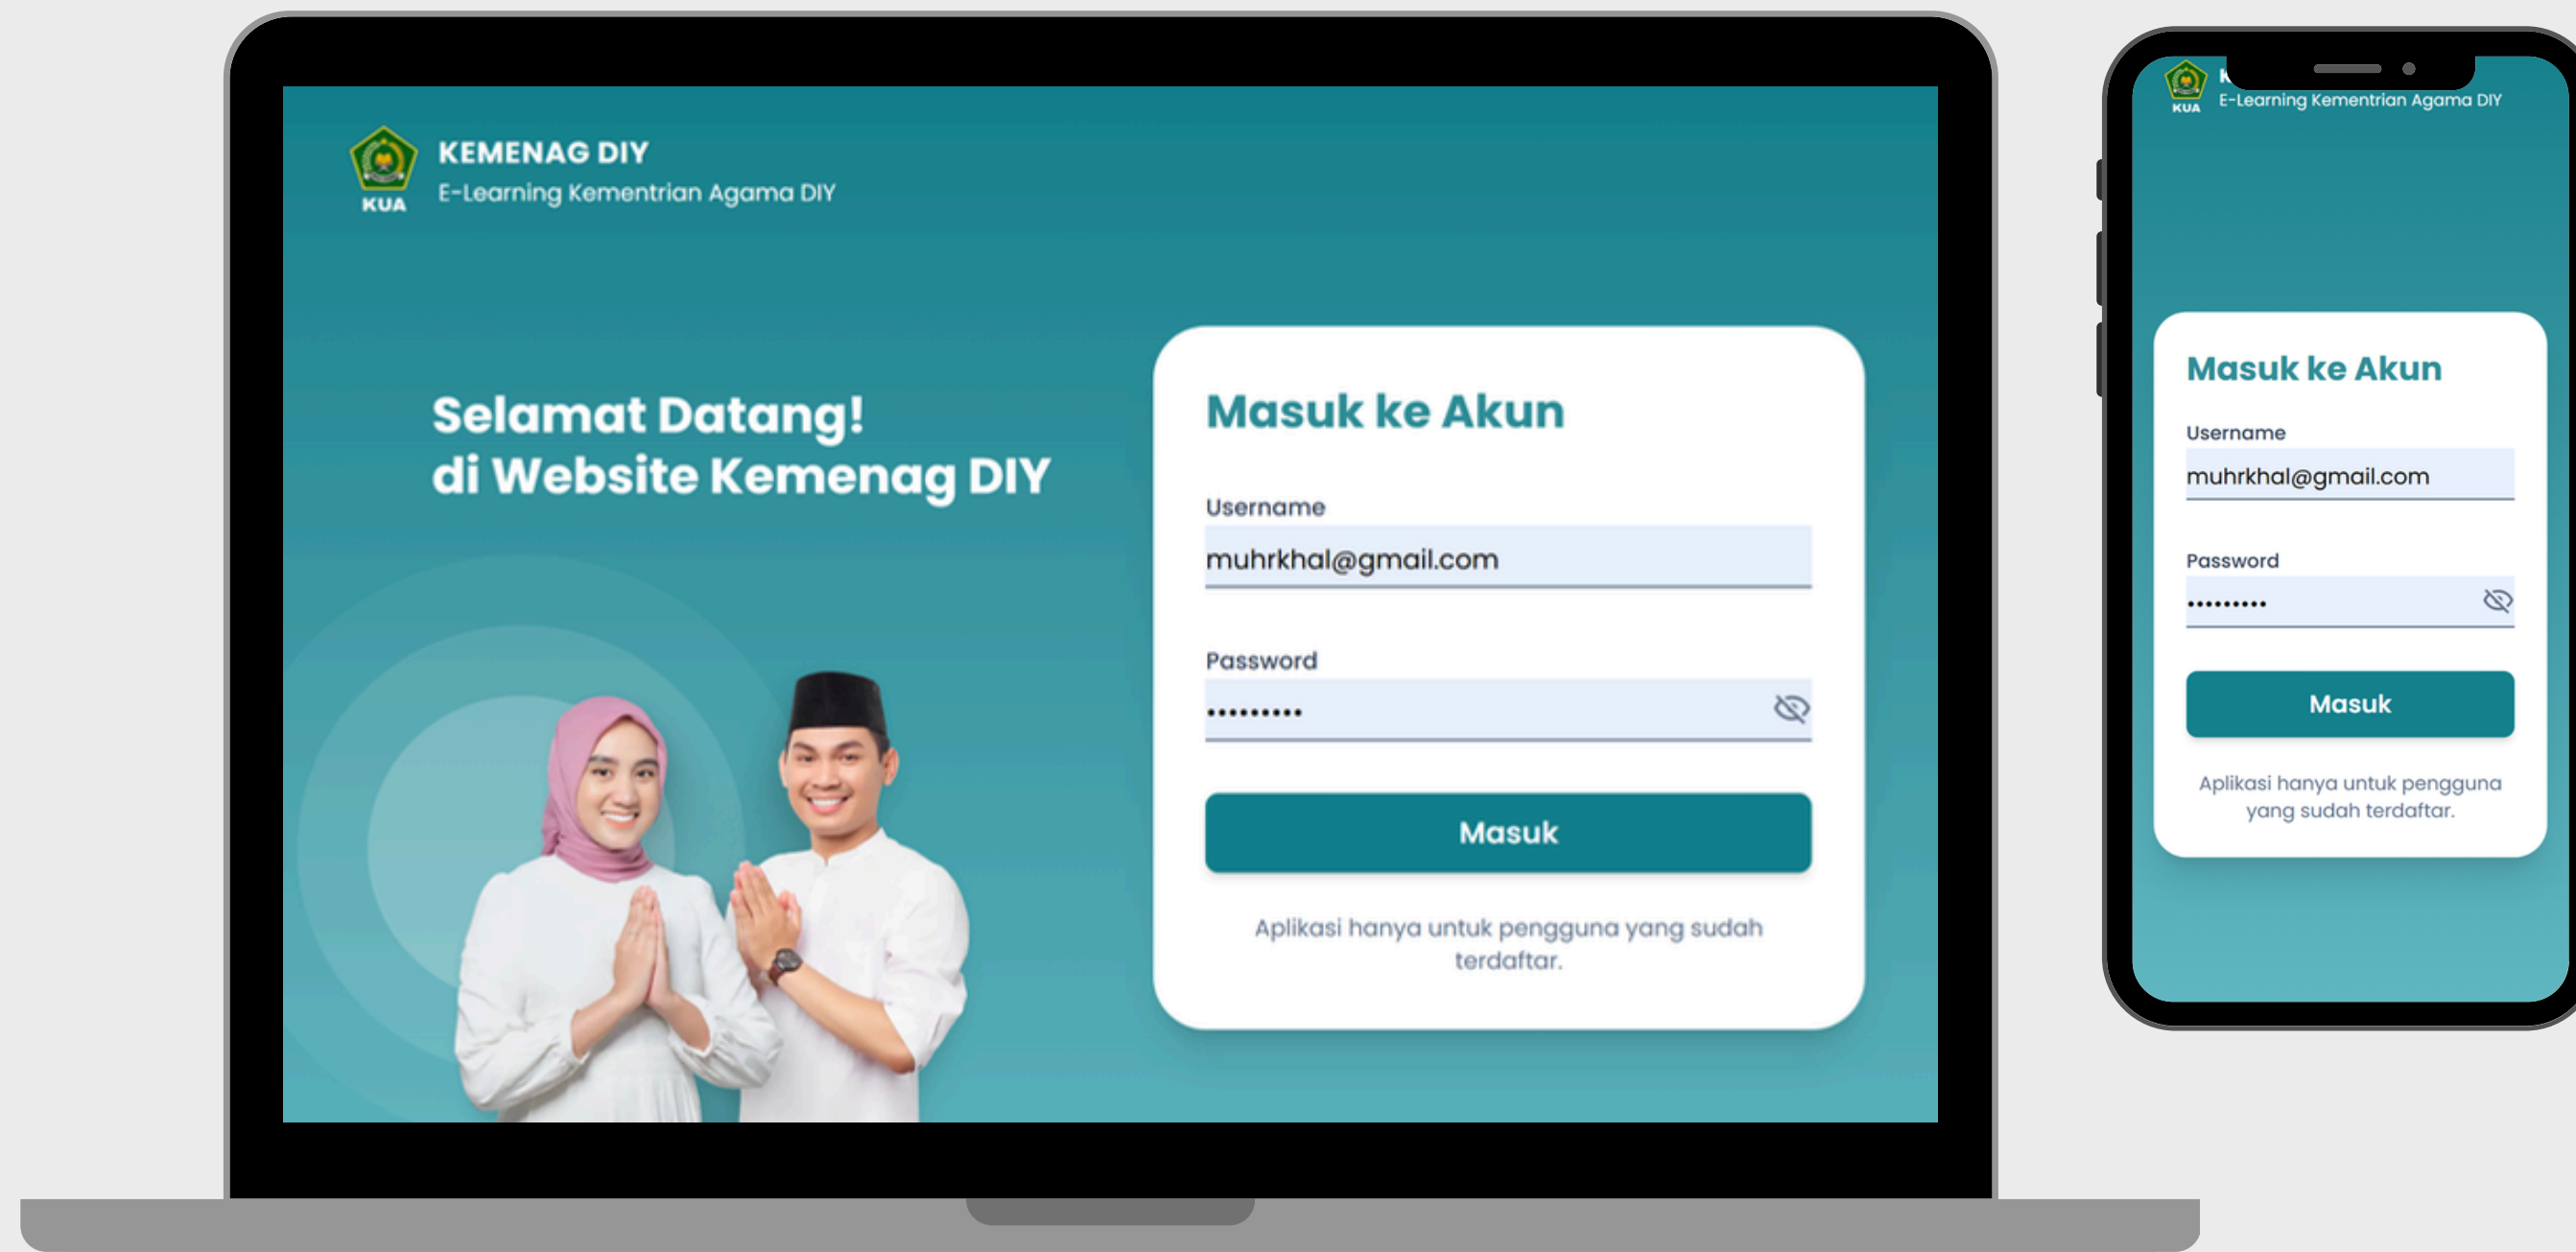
KUA
KEMENAG DIY
E-Learning Kementrian Agama DIY

Selamat Datang!
di Website Kemenag DIY

Masuk ke Akun

Username
muhrkhal@gmail.com

Password
•••••••••

Masuk

Aplikasi hanya untuk pengguna yang sudah terdaftar.

KUA
K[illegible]
E-Learning Kementrian Agama DIY

Masuk ke Akun

Username
muhrkhal@gmail.com

Password
•••••••••

Masuk

Aplikasi hanya untuk pengguna yang sudah terdaftar.